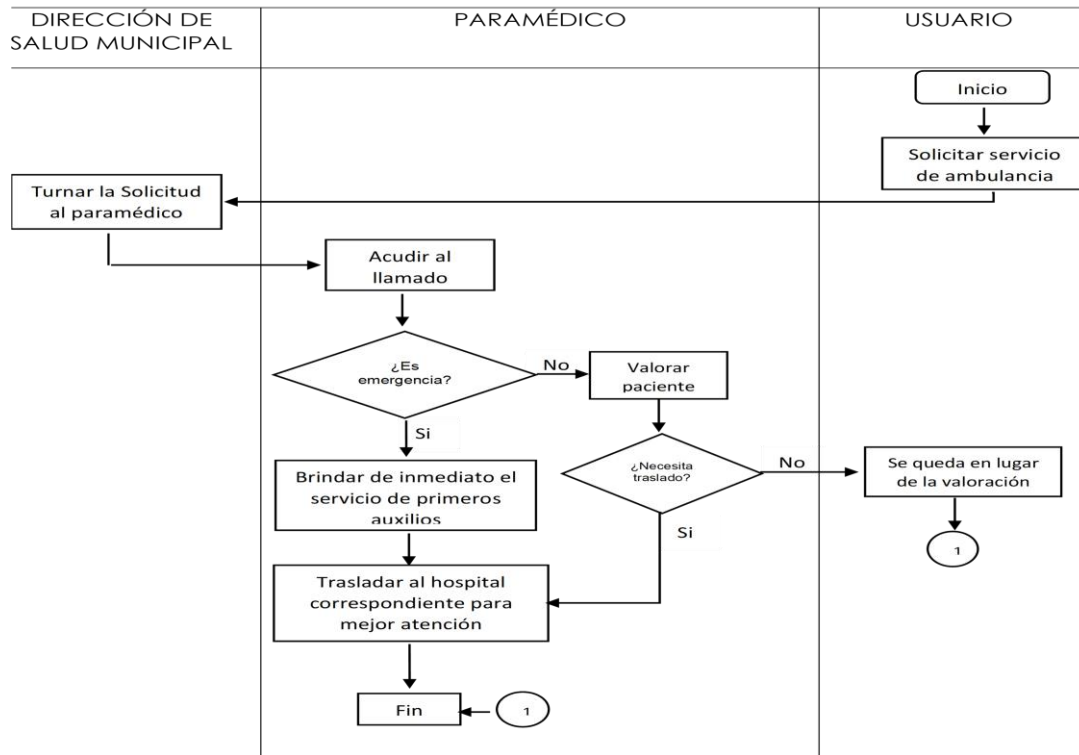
DIRECCIÓN DE SALUD MUNICIPAL

PARAMÉDICO

USUARIO

Inicio

Solicitar servicio de ambulancia

Turnar la Solicitud al paramédico

Acudir al llamado

¿Es emergencia?

No

Valorar paciente

Si

Brindar de inmediato el servicio de primeros auxilios

¿Necesita traslado?

No

Se queda en lugar de la valoración

1

Si

Trasladar al hospital correspondiente para mejor atención

Fin

1